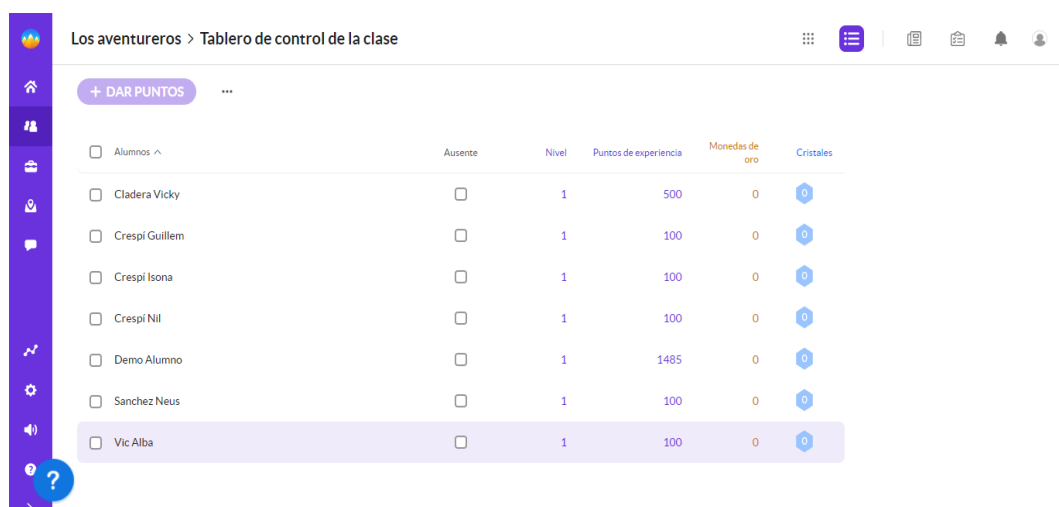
Los aventureros > Tablero de control de la clase

+ DAR PUNTOS ···

| Alumnos ^ | Ausente | Nivel | Puntos de experiencia | Monedas de oro | Cristales |
|---|---|---|---|---|---|
| Cladera Vicky | | 1 | 500 | 0 | 0 |
| Crespí Guillem | | 1 | 100 | 0 | 0 |
| Crespí Isona | | 1 | 100 | 0 | 0 |
| Crespí Nil | | 1 | 100 | 0 | 0 |
| Demo Alumno | | 1 | 1485 | 0 | 0 |
| Sanchez Neus | | 1 | 100 | 0 | 0 |
| Vic Alba | | 1 | 100 | 0 | 0 |

?